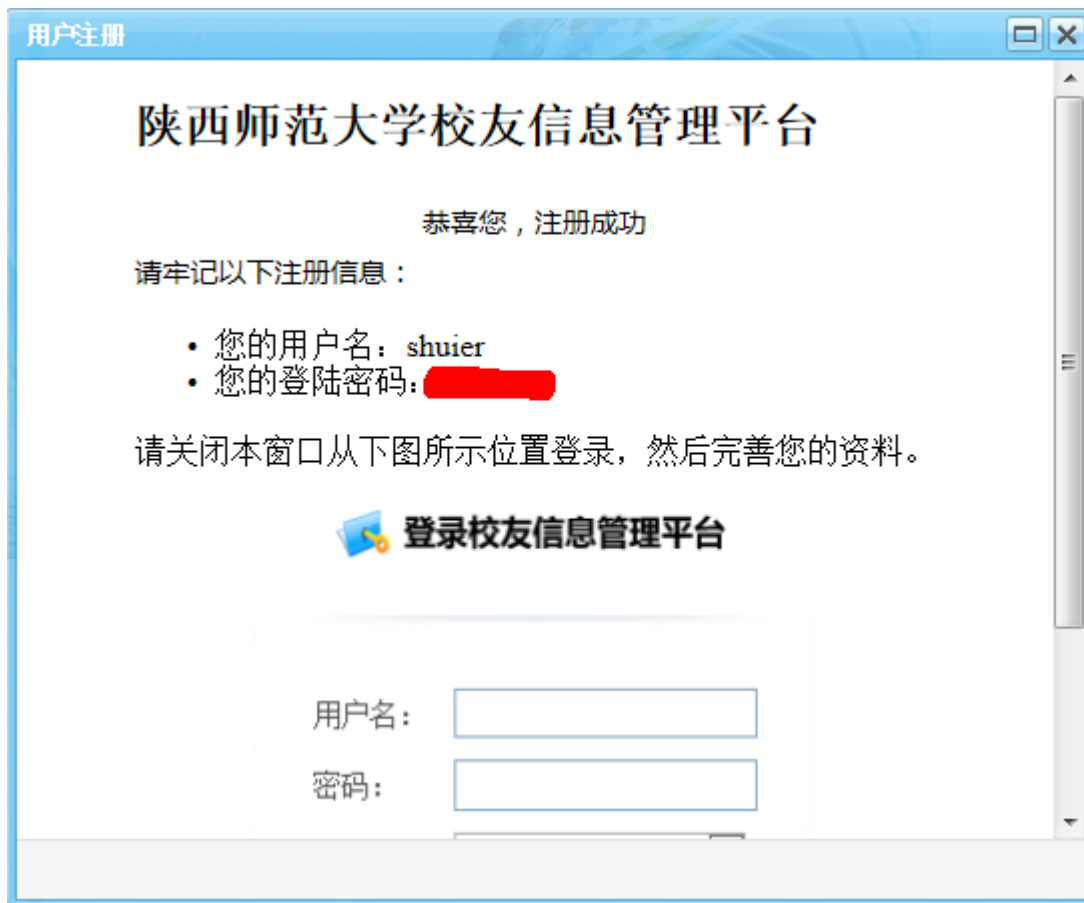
用户注册

陕西师范大学校友信息管理平台

恭喜您，注册成功

请牢记以下注册信息：

- 您的用户名：shuier
- 您的登陆密码：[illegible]

请关闭本窗口从下图所示位置登录，然后完善您的资料。

登录校友信息管理平台

用户名：

密码：